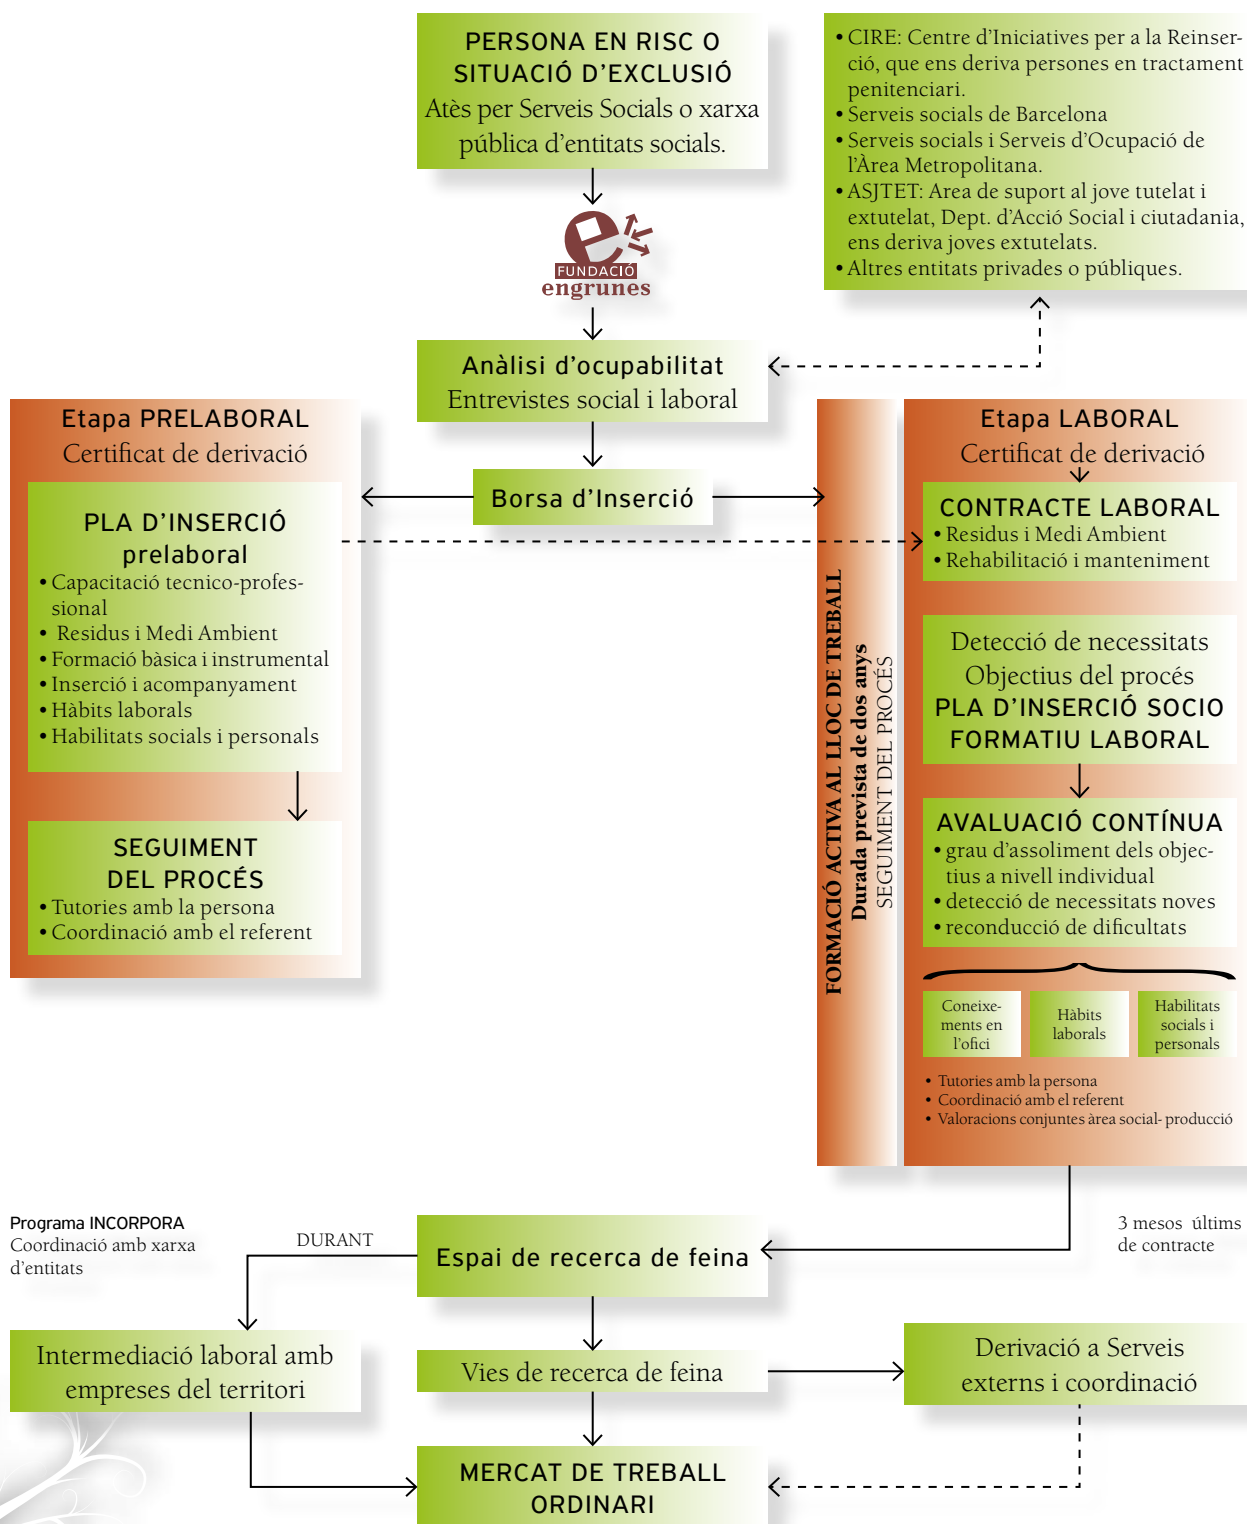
PERSONA EN RISC O SITUACIÓ D'EXCLUSIÓ
Atès per Serveis Socials o xarxa pública d'entitats socials.

• CIRE: Centre d'Iniciatives per a la Reinserció, que ens deriva persones en tractament penitenciari.
• Serveis socials de Barcelona
• Serveis socials i Serveis d'Ocupació de l'Àrea Metropolitana.
• ASJTET: Area de suport al jove tutelat i extutelat, Dept. d'Acció Social i ciutadania, ens deriva joves extutelats.
• Altres entitats privades o públiques.

FUNDACIÓ engrunes

Anàlisi d'ocupabilitat
Entrevistes social i laboral

Etapa PRELABORAL
Certificat de derivació

Borsa d'Inserció

PLA D'INSERCIÓ prelaboral
• Capacitació tecnico-professional
• Residus i Medi Ambient
• Formació bàsica i instrumental
• Inserció i acompanyament
• Hàbits laborals
• Habilitats socials i personals

SEGUIMENT DEL PROCÉS
• Tutories amb la persona
• Coordinació amb el referent

FORMACIÓ ACTIVA AL LLOC DE TREBALL
Durada prevista de dos anys
SEGUIMENT DEL PROCÉS

Etapa LABORAL
Certificat de derivació

CONTRACTE LABORAL
• Residus i Medi Ambient
• Rehabilitació i manteniment

Detecció de necessitats
Objectius del procés
PLA D'INSERCIÓ SOCIO FORMATIU LABORAL

AVALUACIÓ CONTÍNUA
• grau d'assoliment dels objectius a nivell individual
• detecció de necessitats noves
• reconducció de dificultats

Coneixements en l'ofici
Hàbits laborals
Habilitats socials i personals

• Tutories amb la persona
• Coordinació amb el referent
• Valoracions conjuntes àrea social- producció

Programa INCORPORA
Coordinació amb xarxa d'entitats

DURANT

Espai de recerca de feina

3 mesos últims de contracte

Intermediació laboral amb empreses del territori

Vies de recerca de feina

Derivació a Serveis externs i coordinació

MERCAT DE TREBALL ORDINARI